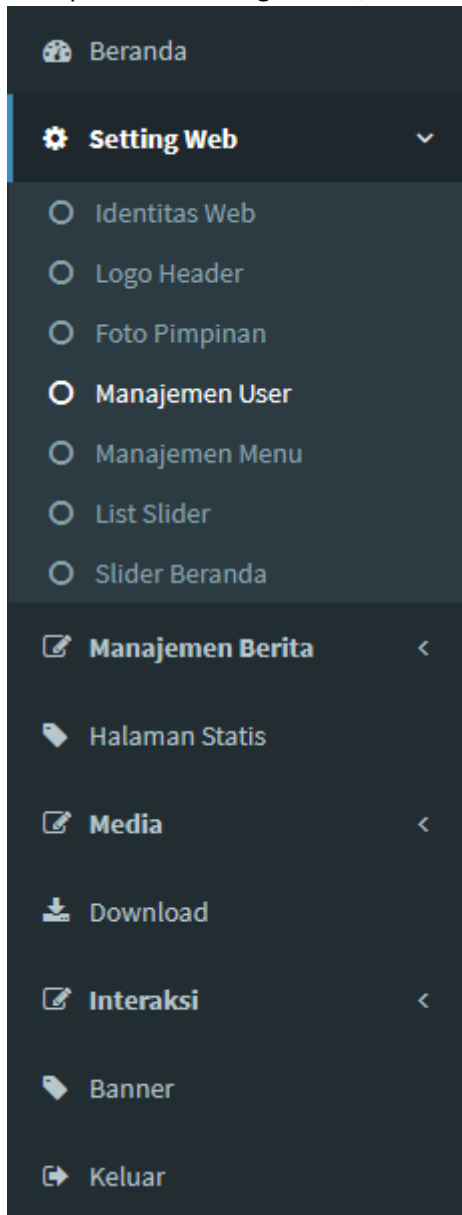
Beranda

Setting Web

Identitas Web

Logo Header

Foto Pimpinan

Manajemen User

Manajemen Menu

List Slider

Slider Beranda

Manajemen Berita

Halaman Statis

Media

Download

Interaksi

Banner

Keluar